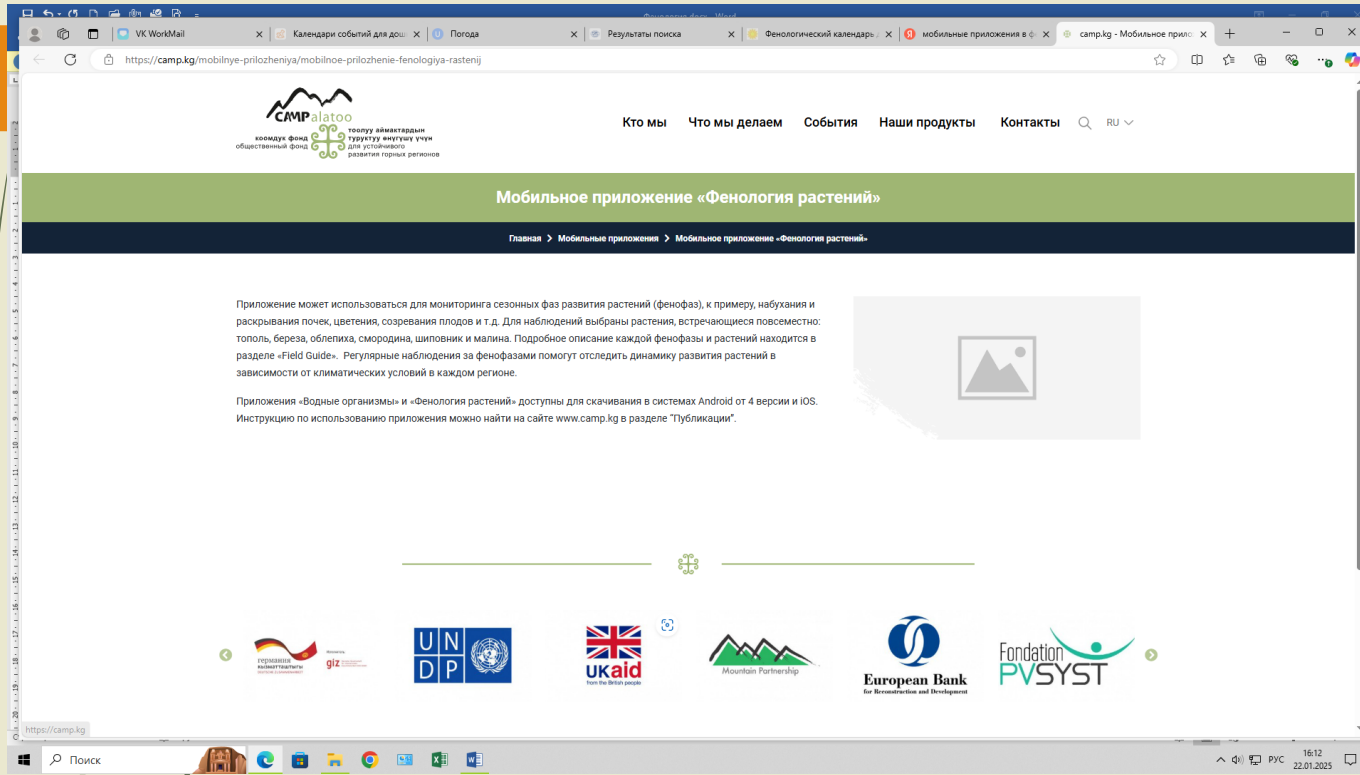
VK WorkMail
Календари событий для дош
Погода
Результаты поиска
Фенологический календарь
мобильные приложения в ф
camp.kg - Мобильное прило

https://camp.kg/mobilnye-prilozheniya/mobilnoe-prilozhenie-fenologiya-rastenij

CAMP alatoo
коомдук фонд
общественный фонд
тоолуу аймактардын туруктуу өнүгүшү үчүн
для устойчивого развития горных регионов

Кто мы Что мы делаем События Наши продукты Контакты RU

Мобильное приложение «Фенология растений»

Главная > Мобильные приложения > Мобильное приложение «Фенология растений»

Приложение может использоваться для мониторинга сезонных фаз развития растений (фенофаз), к примеру, набухания и раскрывания почек, цветения, созревания плодов и т.д. Для наблюдений выбраны растения, встречающиеся повсеместно: тополь, береза, облепиха, смородина, шиповник и малина. Подробное описание каждой фенофазы и растений находится в разделе «Field Guide». Регулярные наблюдения за фенофазами помогут отследить динамику развития растений в зависимости от климатических условий в каждом регионе.

Приложения «Водные организмы» и «Фенология растений» доступны для скачивания в системах Android от 4 версии и iOS. Инструкцию по использованию приложения можно найти на сайте www.camp.kg в разделе "Публикации".

германия
giz
UNDP
UKaid
from the British people
Mountain Partnership
European Bank
for Reconstruction and Development
Fondation PVSYST

https://camp.kg

Поиск
РУС
16:12
22.01.2025